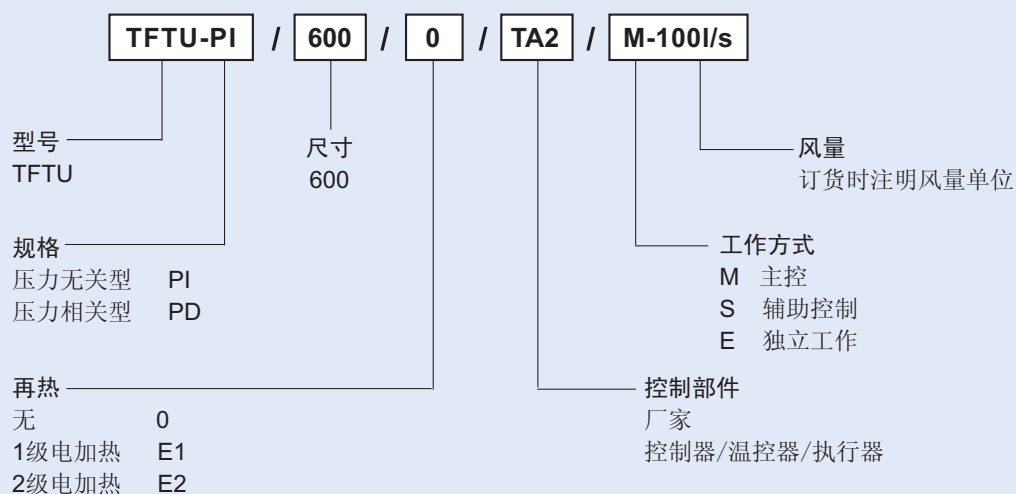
TFTU-PI / 600 / 0 / TA2 / M-100l/s

型号
TFTU

尺寸
600

风量
订货时注明风量单位

规格
压力无关型 PI
压力相关型 PD

工作方式
M 主控
S 辅助控制
E 独立工作

再热
无 0
1级电加热 E1
2级电加热 E2

控制部件
厂家
控制器/温控器/执行器